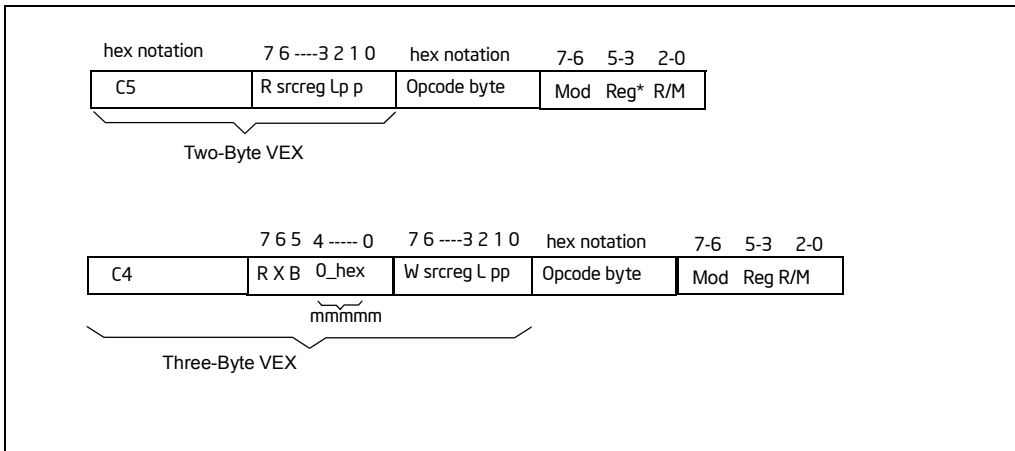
hex notation 7 6 ----3 2 1 0 hex notation 7-6 5-3 2-0

| C5 | R srcreg Lp p | Opcode byte | Mod Reg* R/M |
|---|---|---|---|

Two-Byte VEX

7 6 5 4 ----- 0 7 6 ----3 2 1 0 hex notation 7-6 5-3 2-0

| C4 | R X B 0_hex | W srcreg L pp | Opcode byte | Mod Reg R/M |
|---|---|---|---|---|

mmmmm

Three-Byte VEX